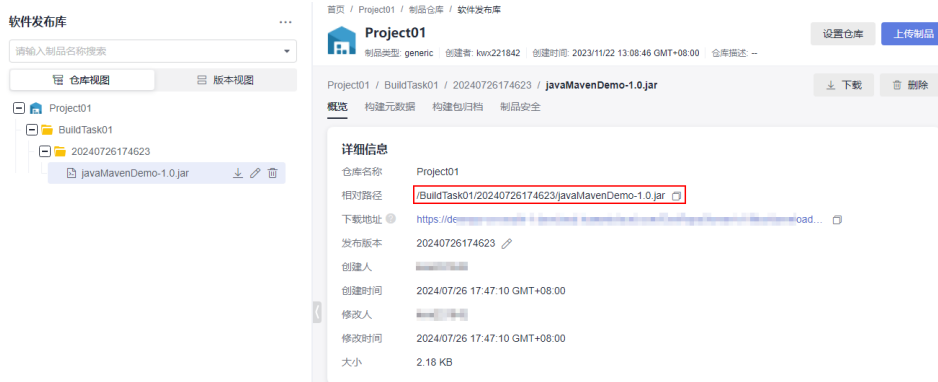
软件发布库 ···

请输入制品名称搜索

仓库视图 | 版本视图

Project01
BuildTask01
20240726174623
javaMavenDemo-1.0.jar

首页 / Project01 / 制品仓库 / 软件发布库

Project01

制品类型: generic | 创建者: kwx221842 | 创建时间: 2023/11/22 13:08:46 GMT+08:00 | 仓库描述: --

设置仓库 上传制品

Project01 / BuildTask01 / 20240726174623 / javaMavenDemo-1.0.jar

下载 删除

概览 构建元数据 构建包归档 制品安全

详细信息

仓库名称 Project01

相对路径 /BuildTask01/20240726174623/javaMavenDemo-1.0.jar

下载地址 https://de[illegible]oad...

发布版本 20240726174623

创建人 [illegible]

创建时间 2024/07/26 17:47:10 GMT+08:00

修改人 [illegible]

修改时间 2024/07/26 17:47:10 GMT+08:00

大小 2.18 KB